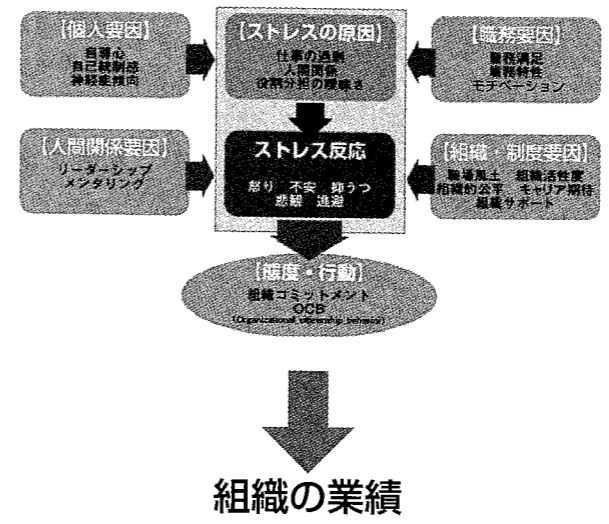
【個人要因】
自尊心
自己統制感
神経症傾向

【ストレスの原因】
仕事の過剰
人間関係
役割分担の曖昧さ

【職務要因】
職務満足
職務特性
モチベーション

【人間関係要因】
リーダーシップ
メンタリング

ストレス反応
怒り　不安　抑うつ
悲観　進退

【組織・制度要因】
職場風土　組織活性度
相級的公平　キャリア期待
組織サポート

【態度・行動】
組織コミットメント
OCB
(Organizational citizenship behavior)

組織の業績